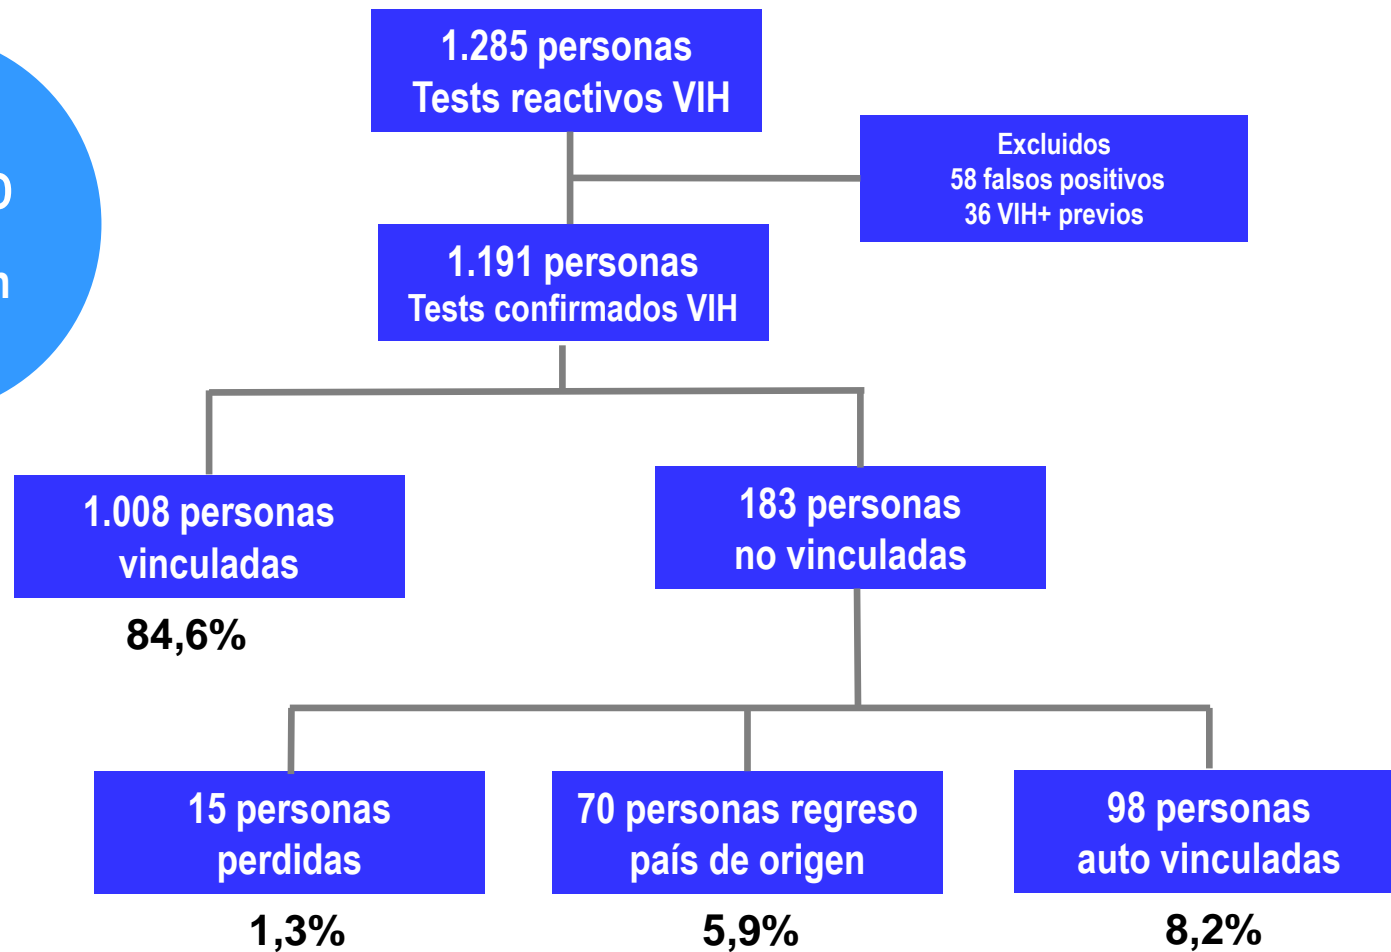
1.285 personas
Tests reactivos VIH

Excluidos
58 falsos positivos
36 VIH+ previos

1.191 personas
Tests confirmados VIH

1.008 personas vinculadas
84,6%

183 personas no vinculadas

15 personas perdidas
1,3%

70 personas regreso país de origen
5,9%

98 personas auto vinculadas
8,2%